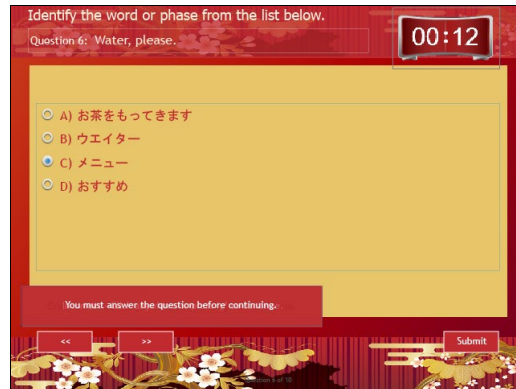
Identify the word or phase from the list below.

Question 6: Water, please.

00:12

A) お茶をもってきます
B) ウエイター
C) メニュー
D) おすすめ

You must answer the question before continuing.

<<

>>

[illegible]

Submit